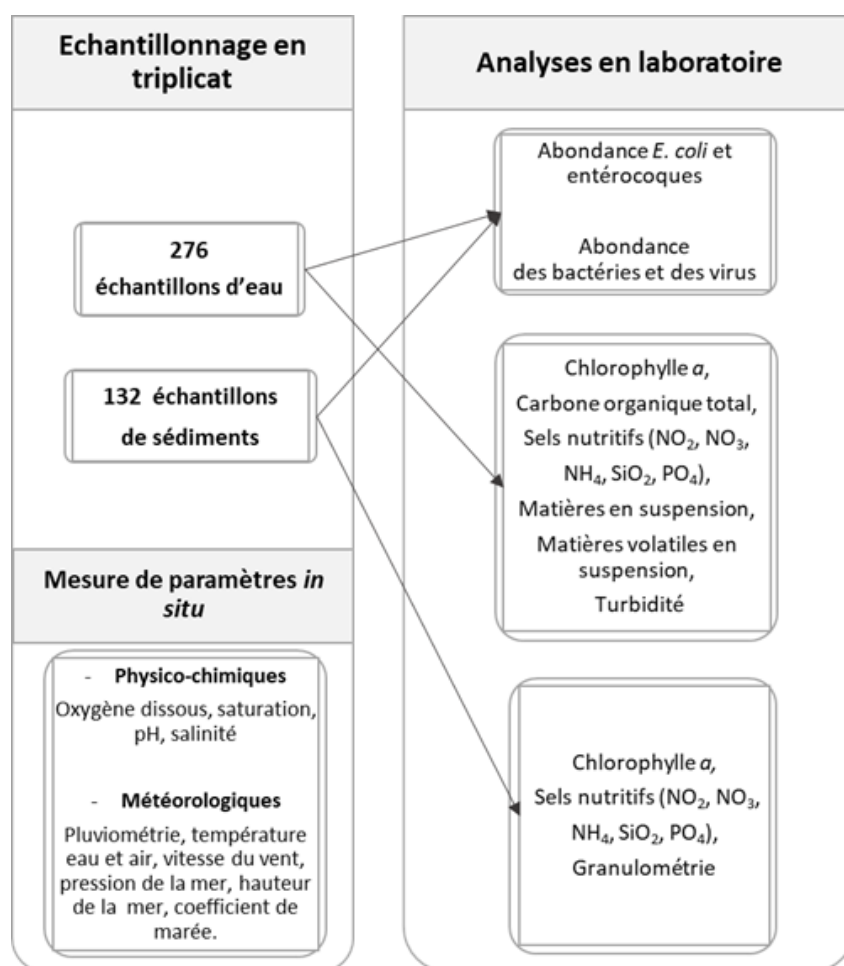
Echantillonnage en triplicat

276 échantillons d'eau

132 échantillons de sédiments

Mesure de paramètres in situ

- Physico-chimiques
Oxygène dissous, saturation, pH, salinité

- Météorologiques
Pluviométrie, température eau et air, vitesse du vent, pression de la mer, hauteur de la mer, coefficient de marée.

Analyses en laboratoire

Abondance E. coli et entérocoques

Abondance des bactéries et des virus

Chlorophylle a, Carbone organique total, Sels nutritifs ($NO_2$, $NO_3$, $NH_4$, $SiO_2$, $PO_4$), Matières en suspension, Matières volatiles en suspension, Turbidité

Chlorophylle a, Sels nutritifs ($NO_2$, $NO_3$, $NH_4$, $SiO_2$, $PO_4$), Granulométrie